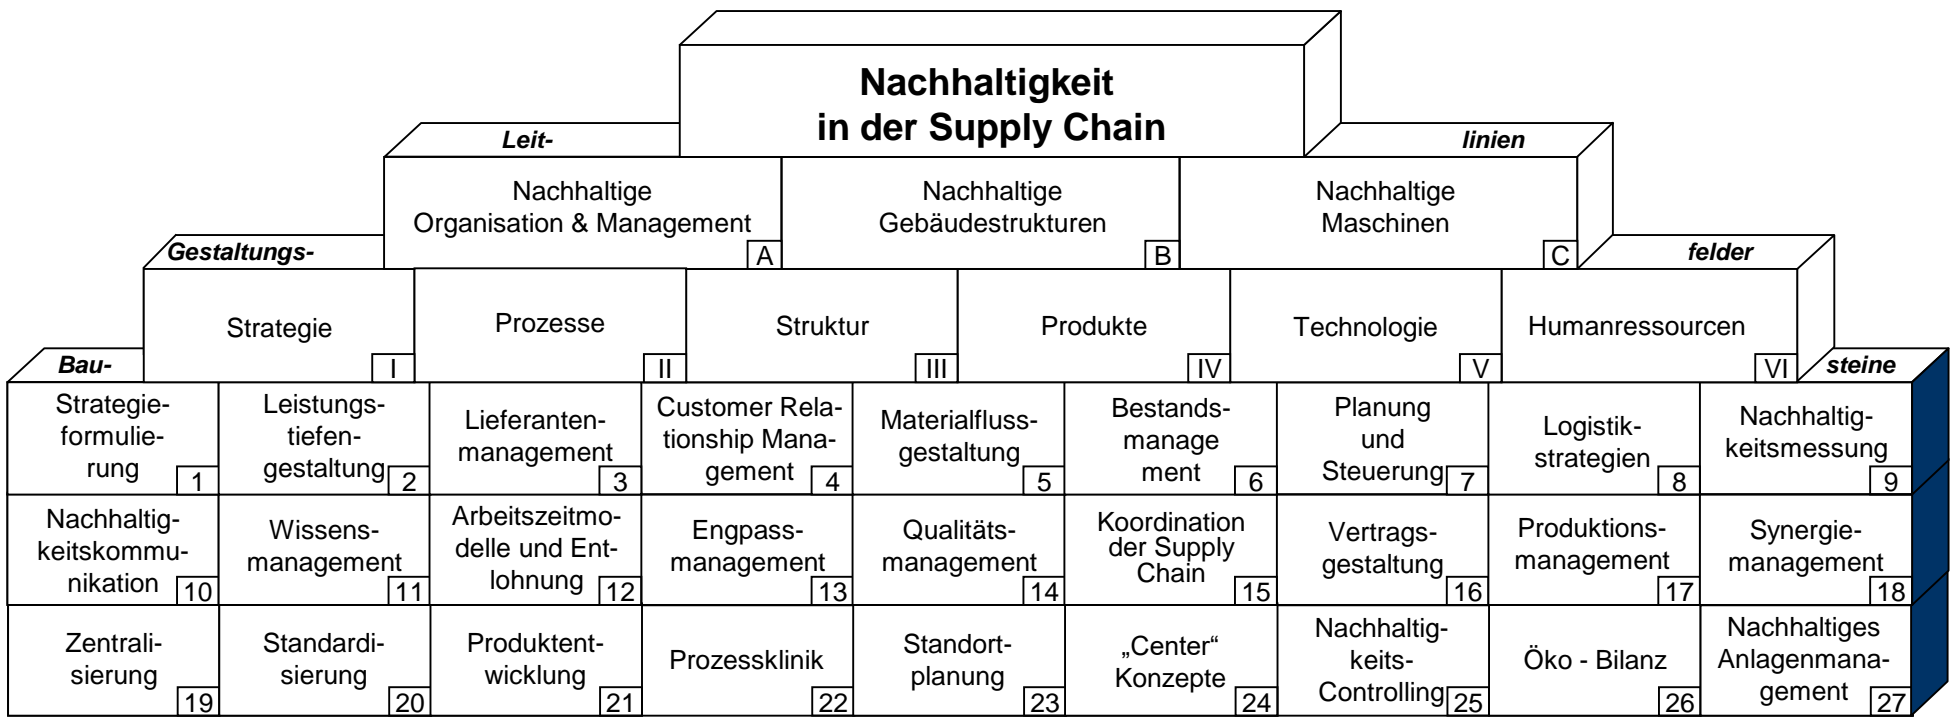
Nachhaltigkeit in der Supply Chain

Leit- linien

Nachhaltige Organisation & Management A

Nachhaltige Gebäudestrukturen B

Nachhaltige Maschinen C

Gestaltungs- felder

Strategie I

Prozesse II

Struktur III

Produkte IV

Technologie V

Humanressourcen VI

Bau- steine

| | | | | | | | | |
|---|---|---|---|---|---|---|---|---|
| Strategieformulierung 1 | Leistungstiefengestaltung 2 | Lieferantenmanagement 3 | Customer Relationship Management 4 | Materialflussgestaltung 5 | Bestandsmanagement 6 | Planung und Steuerung 7 | Logistikstrategien 8 | Nachhaltigkeitsmessung 9 |
| Nachhaltigkeitskommunikation 10 | Wissensmanagement 11 | Arbeitszeitmodelle und Entlohnung 12 | Engpassmanagement 13 | Qualitätsmanagement 14 | Koordination der Supply Chain 15 | Vertragsgestaltung 16 | Produktionsmanagement 17 | Synergiemanagement 18 |
| Zentralisierung 19 | Standardisierung 20 | Produktentwicklung 21 | Prozessklinik 22 | Standortplanung 23 | „Center" Konzepte 24 | Nachhaltigkeits-Controlling 25 | Öko - Bilanz 26 | Nachhaltiges Anlagenmanagement 27 |